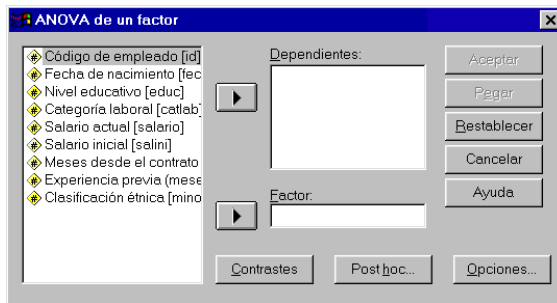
ANOVA de un factor

Código de empleado [id]
Fecha de nacimiento [fec
Nivel educativo [educ]
Categoría laboral [catlab]
Salario actual [salario]
Salario inicial [salini]
Meses desde el contrato
Experiencia previa (mese
Clasificación étnica [mino

Dependientes:

Factor:

Aceptar
Pegar
Restablecer
Cancelar
Ayuda

Contrastes
Post hoc...
Opciones...